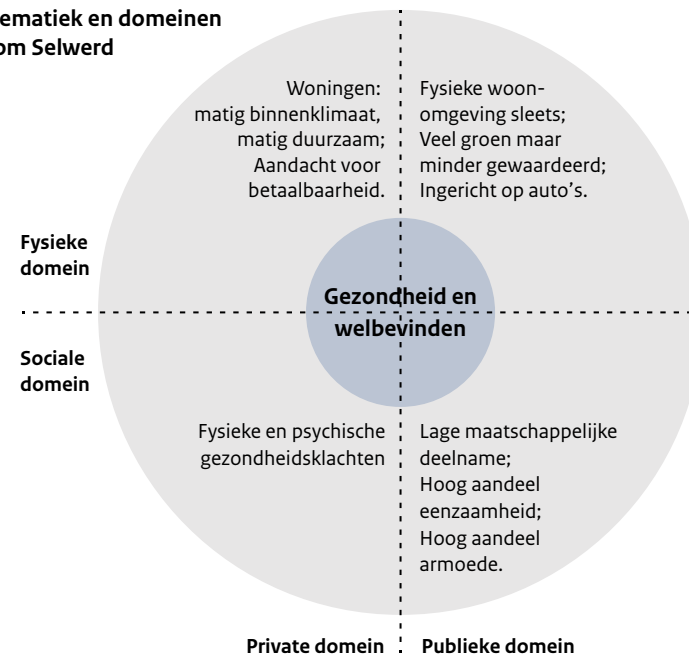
ematiek en domeinen
om Selwerd

Woningen: matig binnenklimaat, matig duurzaam; Aandacht voor betaalbaarheid.

Fysieke woonomgeving sleets; Veel groen maar minder gewaardeerd; Ingericht op auto's.

Fysieke domein

Gezondheid en welbevinden

Sociale domein

Fysieke en psychische gezondheidsklachten

Lage maatschappelijke deelname; Hoog aandeel eenzaamheid; Hoog aandeel armoede.

Private domein

Publieke domein